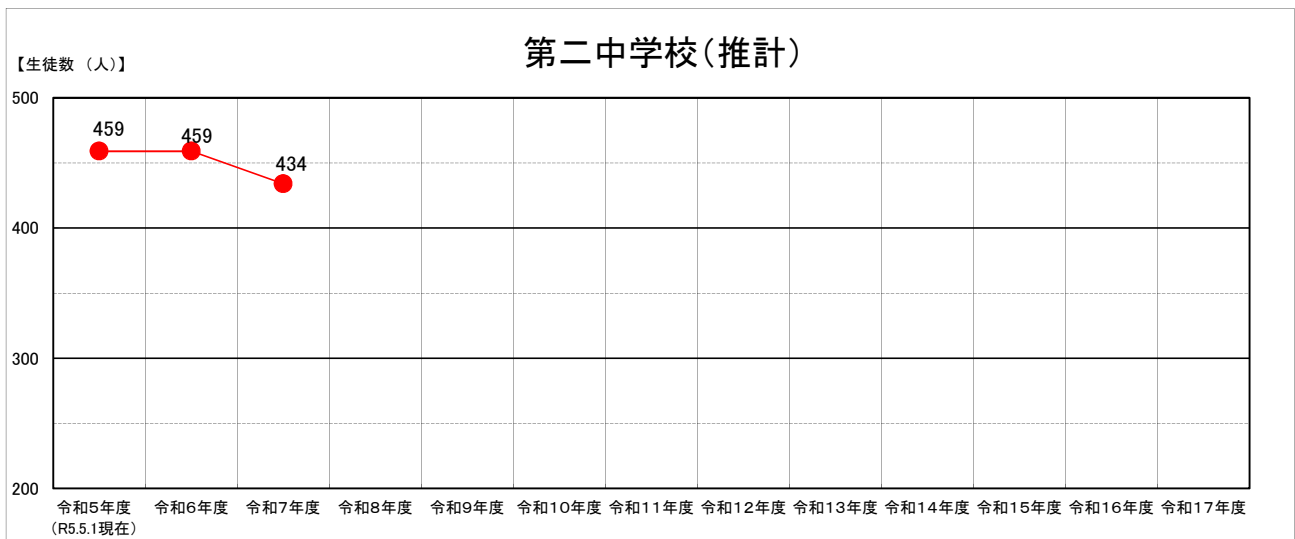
第二中学校（推計）

【生徒数（人）】

500
400
300
200

459
459
434

令和5年度
（R5.5.1現在）
令和6年度
令和7年度
令和8年度
令和9年度
令和10年度
令和11年度
令和12年度
令和13年度
令和14年度
令和15年度
令和16年度
令和17年度